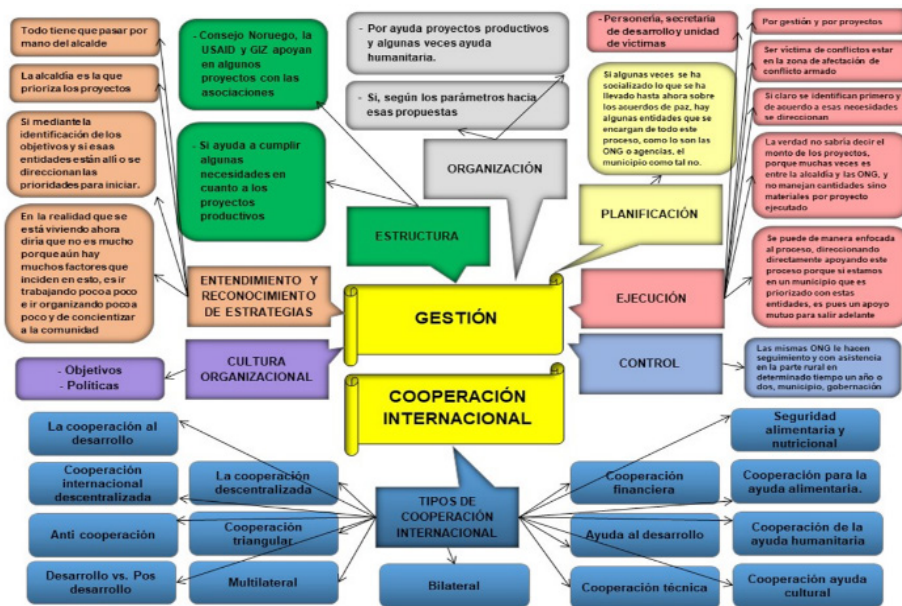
Todo tiene que pasar por mano del alcalde

La alcaldía es la que prioriza los proyectos

Si mediante la identificación de los objetivos y si esas entidades están allí o se direccionan las prioridades para iniciar.

En la realidad que se está viviendo ahora diría que no es mucho porque aún hay muchos factores que inciden en esto, es ir trabajando poco a poco e ir organizando poco a poco y de concientizar a la comunidad

- Consejo Noruego, la USAID y GIZ apoyan en algunos proyectos con las asociaciones

- Si ayuda a cumplir algunas necesidades en cuanto a los proyectos productivos

- Por ayuda proyectos productivos y algunas veces ayuda humanitaria.

- Si, según los parámetros hacia esas propuestas

ORGANIZACIÓN

ESTRUCTURA

- Personería, secretaria de desarrollo y unidad de víctimas

Si algunas veces se ha socializado lo que se ha llevado hasta ahora sobre los acuerdos de paz, hay algunas entidades que se encargan de todo este proceso, como lo son las ONG o agencias, el municipio como tal no.

PLANIFICACIÓN

Por gestión y por proyectos

Ser víctima de conflictos estar en la zona de afectación de conflicto armado

Si claro se identifican primero y de acuerdo a esas necesidades se direccionan

La verdad no sabría decir el monto de los proyectos, porque muchas veces es entre la alcaldía y las ONG, y no manejan cantidades sino materiales por proyecto ejecutado

Se puede de manera enfocada al proceso, direccionando directamente apoyando este proceso porque si estamos en un municipio que es priorizado con estas entidades, es pues un apoyo mutuo para salir adelante

ENTENDIMIENTO Y RECONOCIMIENTO DE ESTRATEGIAS

GESTIÓN

EJECUCIÓN

CONTROL

Las mismas ONG le hacen seguimiento y con asistencia en la parte rural en determinado tiempo un año o dos, municipio, gobernación

- Objetivos
- Políticas

CULTURA ORGANIZACIONAL

COOPERACIÓN INTERNACIONAL

La cooperación al desarrollo

Cooperación internacional descentralizada

Anti cooperación

Desarrollo vs. Pos desarrollo

La cooperación descentralizada

Cooperación triangular

Multilateral

TIPOS DE COOPERACIÓN INTERNACIONAL

Bilateral

Cooperación financiera

Ayuda al desarrollo

Cooperación técnica

Seguridad alimentaria y nutricional

Cooperación para la ayuda alimentaria.

Cooperación de la ayuda humanitaria

Cooperación ayuda cultural